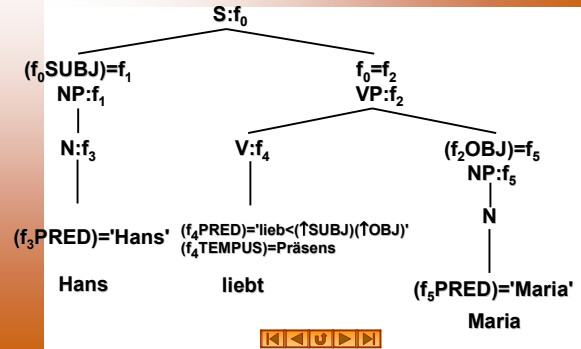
S:$f_0$

($f_0$SUBJ)=$f_1$
NP:$f_1$

$f_0$=$f_2$
VP:$f_2$

N:$f_3$

V:$f_4$

($f_2$OBJ)=$f_5$
NP:$f_5$

N

($f_3$PRED)='Hans'

($f_4$PRED)='lieb<($\uparrow$SUBJ)($\uparrow$OBJ)'
($f_4$TEMPUS)=Präsens

($f_5$PRED)='Maria'

Hans

liebt

Maria